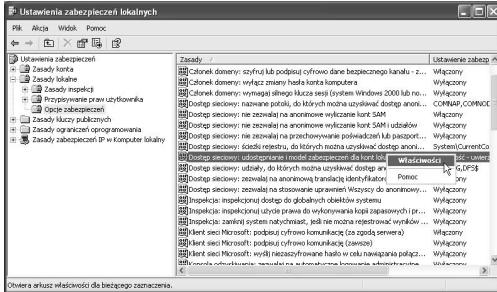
Ustawienia zabezpieczeń lokalnych

Plik Akcja Widok Pomoc

Ustawienia zabezpieczeń
Zasady konta
Zasady lokalne
Zasady inspekcji
Przypisywanie praw użytkownika
Opcje zabezpieczeń
Zasady kluczy publicznych
Zasady ograniczeń oprogramowania
Zasady zabezpieczeń IP w Komputer lokalny

| Zasady | Ustawienie zabezp |
|---|---|
| Członek domeny: szyfruj lub podpisuj cyfrowo dane bezpiecznego kanału - z... | Włączony |
| Członek domeny: wyłącz zmiany hasła konta komputera | Wyłączony |
| Członek domeny: wymagaj silnego klucza sesji (system Windows 2000 lub no... | Wyłączony |
| Dostęp sieciowy: nazwane potoki, do których można uzyskiwać dostęp anoni... | COMNAP,COMNODE |
| Dostęp sieciowy: nie zezwalaj na anonimowe wyliczanie kont SAM | Włączony |
| Dostęp sieciowy: nie zezwalaj na anonimowe wyliczanie kont SAM i udziałów | Wyłączony |
| Dostęp sieciowy: nie zezwalaj na przechowywanie poświadczeń lub paszport... | Wyłączony |
| Dostęp sieciowy: ścieżki rejestru, do których można uzyskiwać dostęp anoni... | System\CurrentCo |
| Dostęp sieciowy: udostępnianie i model zabezpieczeń dla kont lok... | ...sić - uwierz |
| Dostęp sieciowy: udziały, do których można uzyskiwać dostęp ano... | ...G,DFS$ |
| Dostęp sieciowy: zezwalaj na anonimową translację identyfikator... | ...ony |
| Dostęp sieciowy: zezwalaj na stosowanie uprawnień Wszyscy do anonimowy... | Wyłączony |
| Inspekcja: inspekcjonuj dostęp do globalnych obiektów systemu | Wyłączony |
| Inspekcja: inspekcjonuj użycie prawa do wykonywania kopii zapasowych i pr... | Wyłączony |
| Inspekcja: zamknij system natychmiast, jeśli nie można rejestrować wyników ... | Wyłączony |
| Klient sieci Microsoft: podpisuj cyfrowo komunikację (za zgodą serwera) | Włączony |
| Klient sieci Microsoft: podpisuj cyfrowo komunikację (zawsze) | Wyłączony |
| Klient sieci Microsoft: wyślij niezaszyfrowane hasło w celu nawiązania połącz... | Wyłączony |
| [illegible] | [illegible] |

Właściwości
Pomoc

Otwiera arkusz właściwości dla bieżącego zaznaczenia.